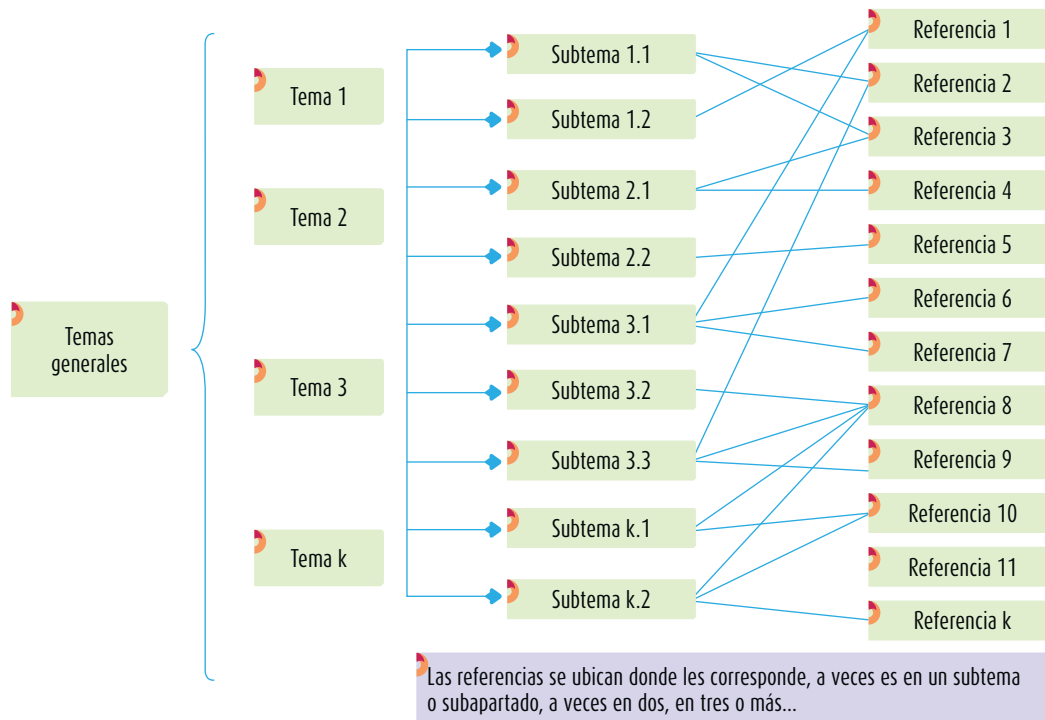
Temas generales

Tema 1

Tema 2

Tema 3

Tema k

Subtema 1.1

Subtema 1.2

Subtema 2.1

Subtema 2.2

Subtema 3.1

Subtema 3.2

Subtema 3.3

Subtema k.1

Subtema k.2

Referencia 1

Referencia 2

Referencia 3

Referencia 4

Referencia 5

Referencia 6

Referencia 7

Referencia 8

Referencia 9

Referencia 10

Referencia 11

Referencia k

Las referencias se ubican donde les corresponde, a veces es en un subtema o subapartado, a veces en dos, en tres o más...